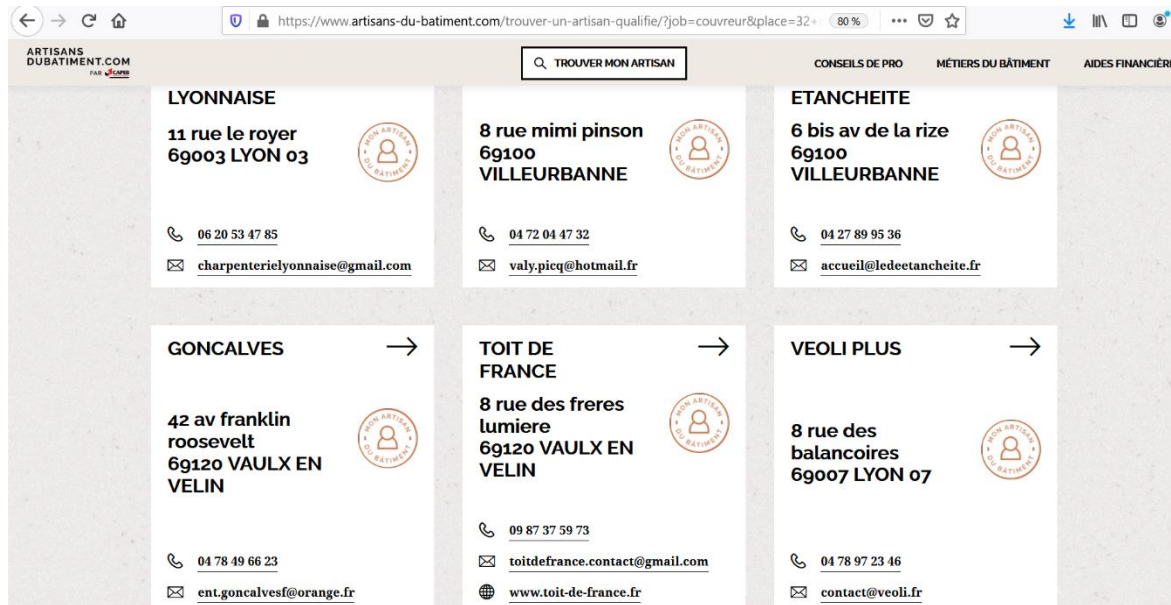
https://www.artisans-du-batiment.com/trouver-un-artisan-qualifie/?job=couvreur&place=32+ 80 %

ARTISANS DUBATIMENT.COM PAR CAPEB

TROUVER MON ARTISAN

CONSEILS DE PRO MÉTIERS DU BÂTIMENT AIDES FINANCIÈR

LYONNAISE

11 rue le royer 69003 LYON 03

MON ARTISAN DU BÂTIMENT

06 20 53 47 85

charpenterielyonnaise@gmail.com

8 rue mimi pinson 69100 VILLEURBANNE

MON ARTISAN DU BÂTIMENT

04 72 04 47 32

valy.picq@hotmail.fr

ETANCHEITE

6 bis av de la rize 69100 VILLEURBANNE

MON ARTISAN DU BÂTIMENT

04 27 89 95 36

accueil@ledeetancheite.fr

GONCALVES

42 av franklin roosevelt 69120 VAULX EN VELIN

MON ARTISAN DU BÂTIMENT

04 78 49 66 23

ent.goncalvesf@orange.fr

TOIT DE FRANCE

8 rue des freres lumiere 69120 VAULX EN VELIN

MON ARTISAN DU BÂTIMENT

09 87 37 59 73

toitdefrance.contact@gmail.com

www.toit-de-france.fr

VEOLI PLUS

8 rue des balancoires 69007 LYON 07

MON ARTISAN DU BÂTIMENT

04 78 97 23 46

contact@veoli.fr